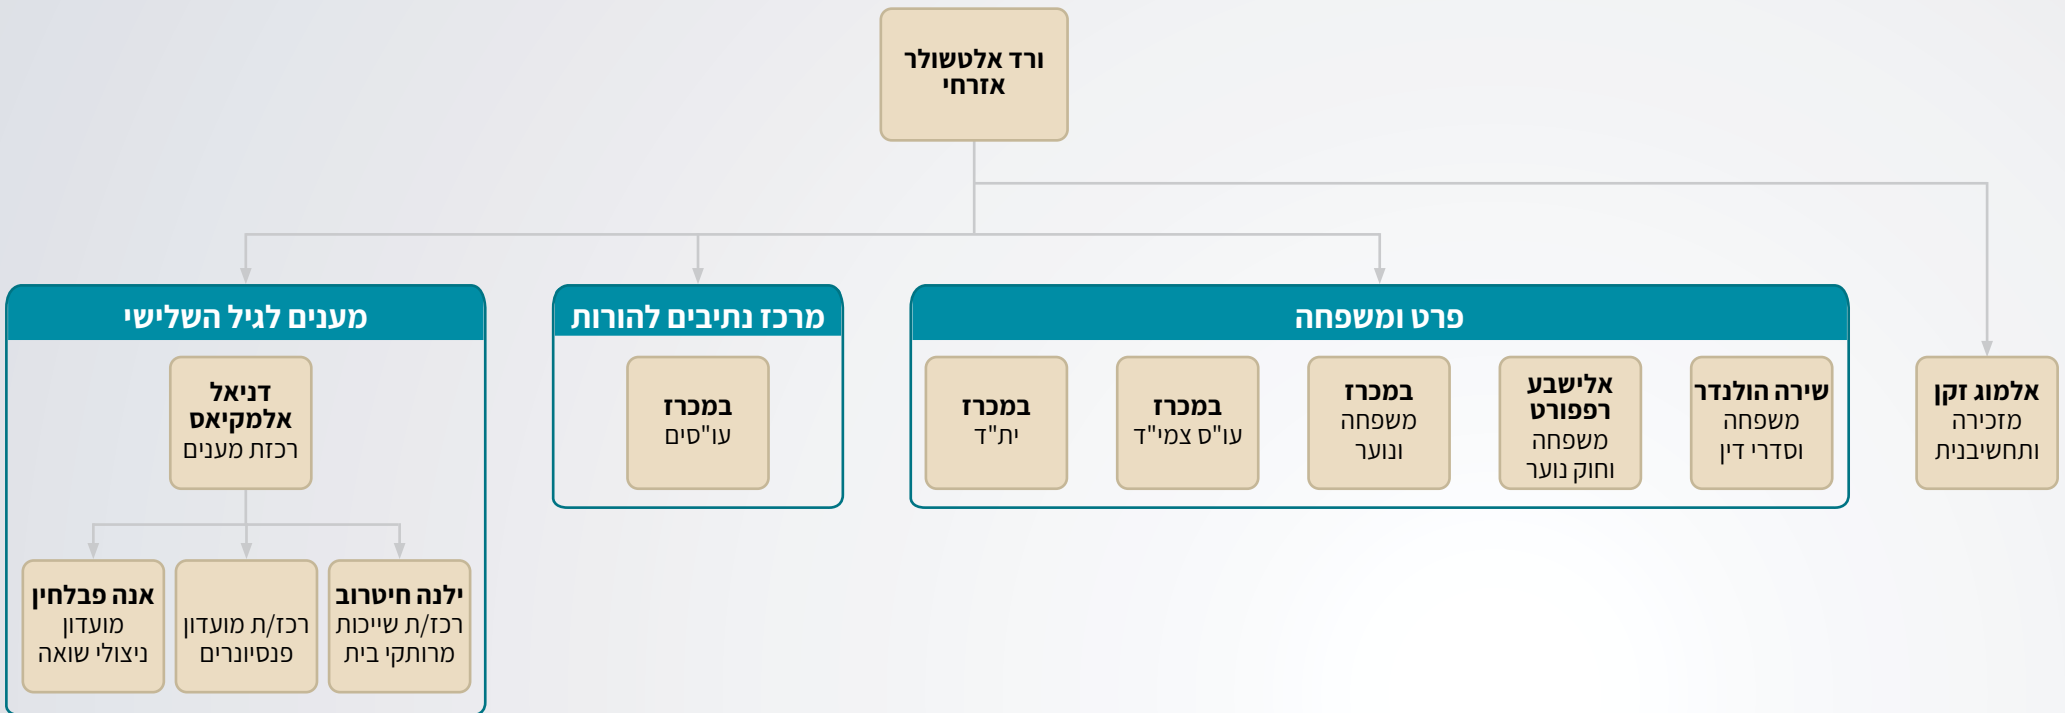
ורד אלטשולר
אזרחי

אלמוג זקן
מזכירה
ותחשיבנית

פרט ומשפחה

שירה הולנדר
משפחה
וסדרי דין

אלישבע
רפפורט
משפחה
וחוק נוער

במכרז
משפחה
ונוער

במכרז
עו"ס צמי"ד

במכרז
ית"ד

מרכז נתיבים להורות

במכרז
עו"סים

מענים לגיל השלישי

דניאל
אלמקיאס
רכזת מענים

ילנה חיטרוב
רכז/ת שייכות
מרותקי בית

רכז/ת מועדון
פנסיונרים

אנה פבלחין
מועדון
ניצולי שואה